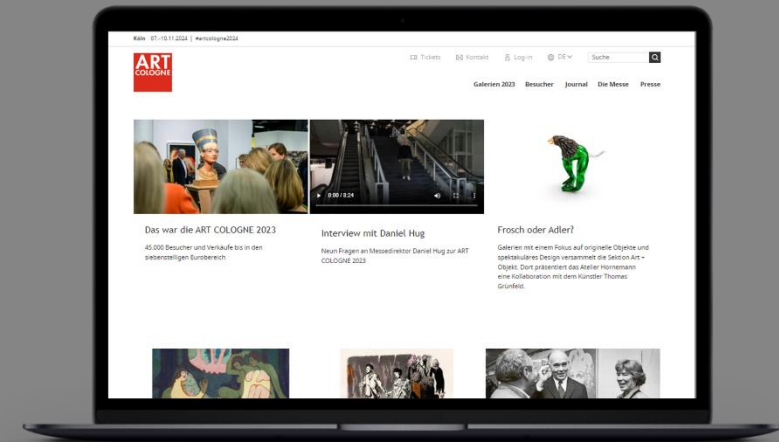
Köln 07.–10.11.2024 | #artcologne2024

ART COLOGNE

Tickets Kontakt Log-in DE Suche

Galerien 2023 Besucher Journal Die Messe Presse

0:00 / 0:24

Das war die ART COLOGNE 2023

45.000 Besucher und Verkäufe bis in den siebenstelligen Eurobereich

Interview mit Daniel Hug

Neun Fragen an Messedirektor Daniel Hug zur ART COLOGNE 2023

Frosch oder Adler?

Galerien mit einem Fokus auf originelle Objekte und spektakuläres Design versammelt die Sektion Art + Objekt. Dort präsentiert das Atelier Hornemann eine Kollaboration mit dem Künstler Thomas Grünfeld.